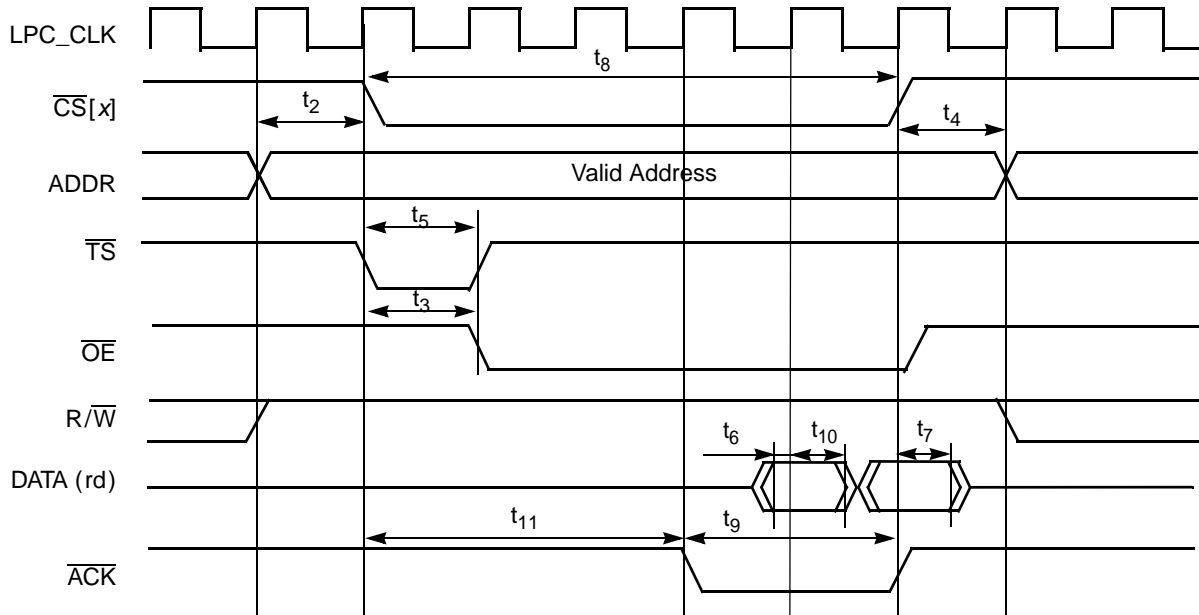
LPC_CLK

$t_8$

$\overline{CS}[x]$

$t_2$

$t_4$

ADDR

Valid Address

$t_5$

$\overline{TS}$

$t_3$

$\overline{OE}$

$R/\overline{W}$

$t_6$

$t_{10}$

$t_7$

DATA (rd)

$t_{11}$

$t_9$

$\overline{ACK}$